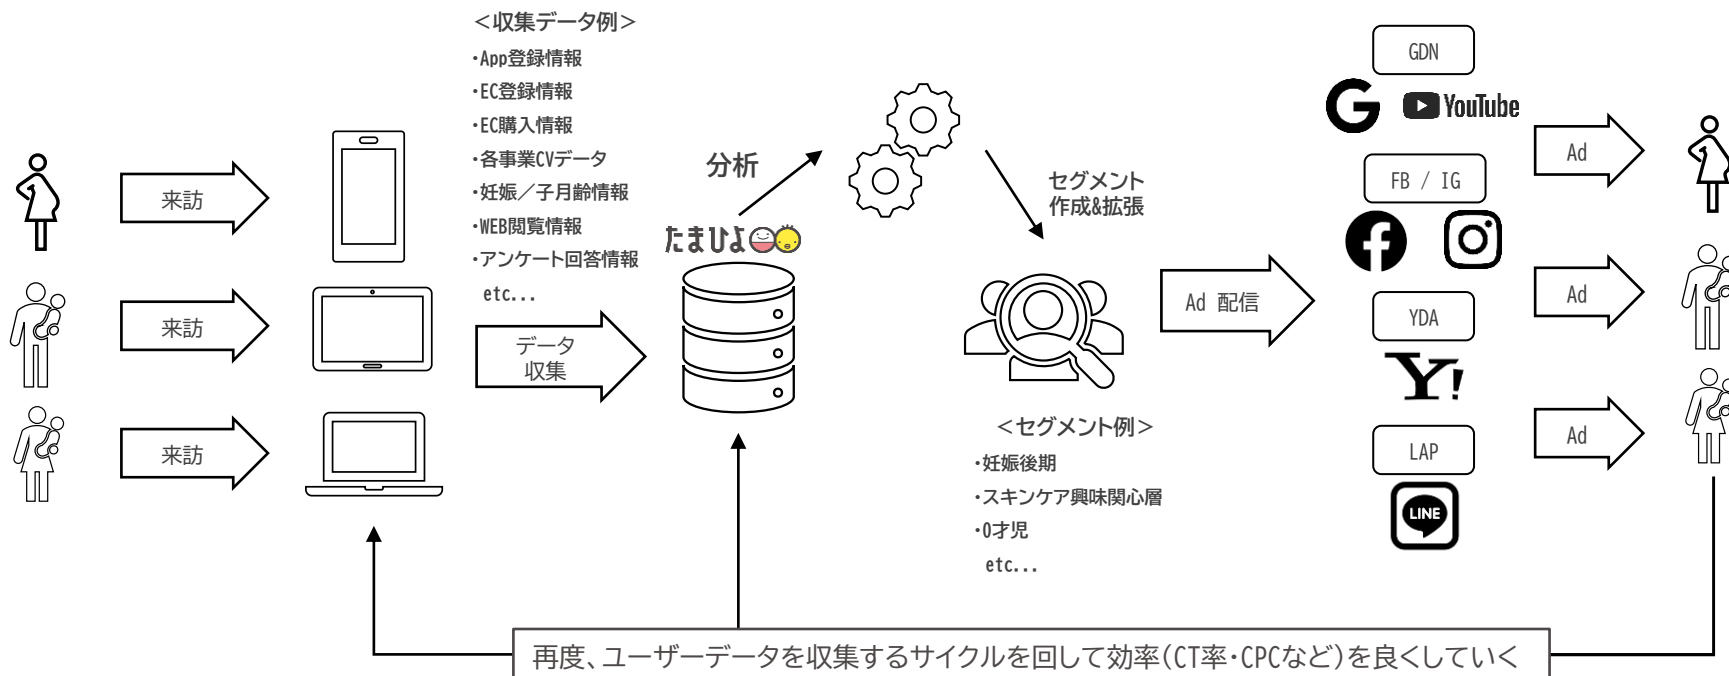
来訪

来訪

来訪

<収集データ例>
・App登録情報
・EC登録情報
・EC購入情報
・各事業CVデータ
・妊娠/子月齢情報
・WEB閲覧情報
・アンケート回答情報
etc...

データ収集

分析

たまひよ

セグメント作成&拡張

Ad 配信

<セグメント例>
・妊娠後期
・スキンケア興味関心層
・0才児
etc...

GDN

YouTube

FB / IG

YDA

Y!

LAP

LINE

Ad

Ad

Ad

再度、ユーザーデータを収集するサイクルを回して効率(CT率・CPCなど)を良くしていく